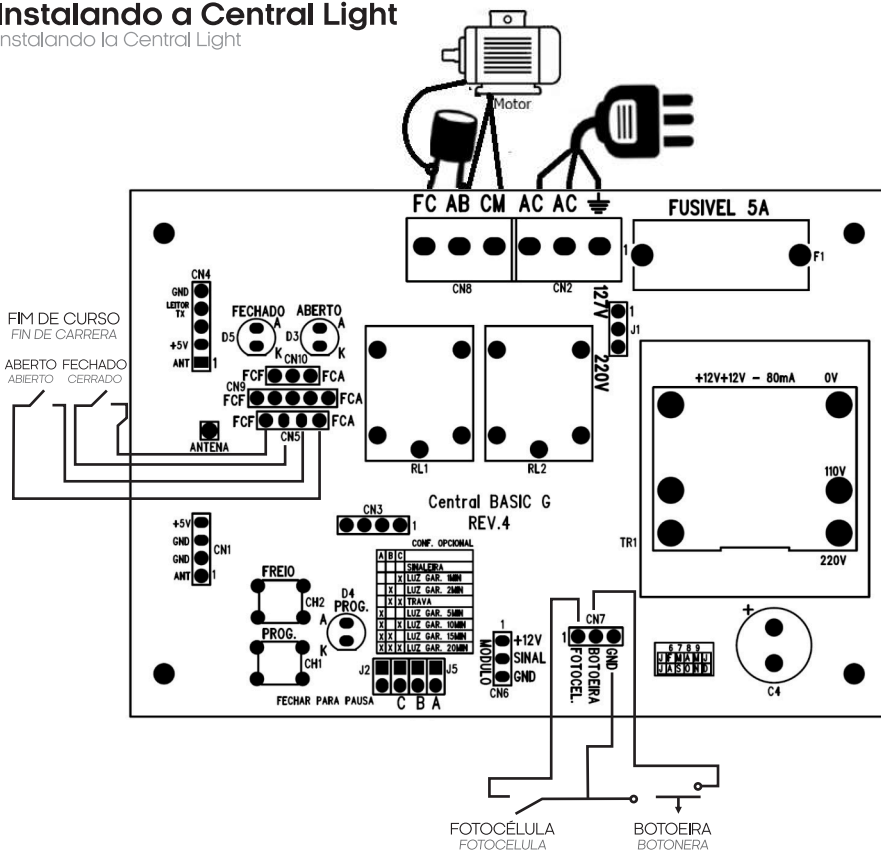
Instalando a Central Light
Instalando la Central Light

Motor

FC AB CM AC AC

FUSIVEL 5A

1 F1

CN8 CN2

127V 1 J1 220V

CN4
GND
LEITOR TX
+5V
ANT 1

FIM DE CURSO
FIN DE CARRERA

ABERTO FECHADO
ABIERTO CERRADO

FECHADO A D5 K
ABERTO A D3 K

CN10
FCF FCA
CN9
FCF FCA
FCF FCA
CN5

ANTENA

RL1 RL2

+12V+12V – 80mA 0V

110V

TR1

220V

Central BASIC G
REV.4

CN3 1

+5V
GND
GND CN1
ANT 1

CONF. OPCIONAL

| A | B | C | |
|---|---|---|---|
| | | | SINALEIRA |
| | | X | LUZ GAR. 1MIN |
| | X | | LUZ GAR. 2MIN |
| | X | X | TRAVA |
| X | | | LUZ GAR. 5MIN |
| X | | X | LUZ GAR. 10MIN |
| X | X | | LUZ GAR. 15MIN |
| X | X | X | LUZ GAR. 20MIN |

FREIO CH2
D4 PROG. A K
PROG. CH1

1 MODULO +12V SINAL GND CN6

J2 J5
C B A
FECHAR PARA PAUSA

CN7
1 FOTOCEL. BOTOEIRA GND

6 7 8 9
J F M A M J
J A S O N D

C4

FOTOCÉLULA
FOTOCELULA

BOTOEIRA
BOTONERA